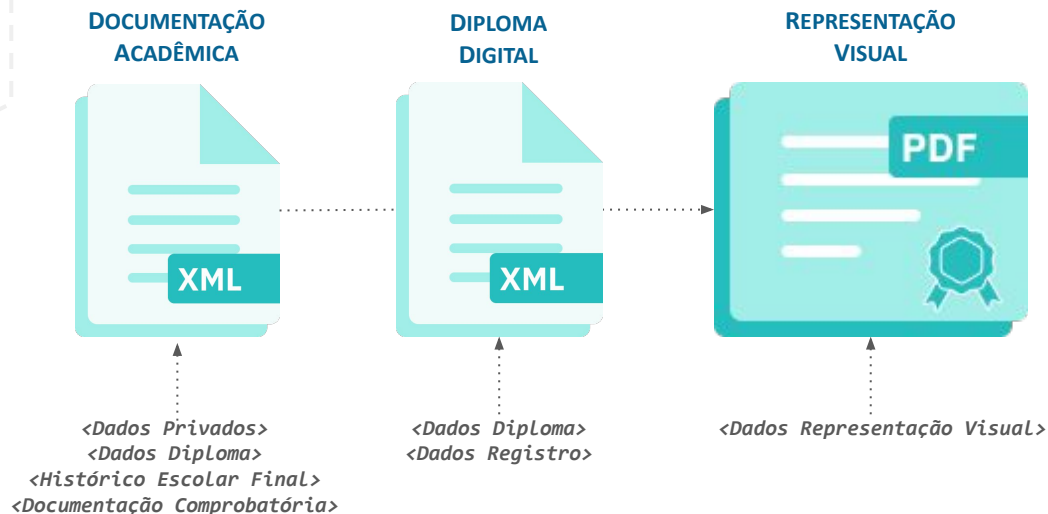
DOCUMENTAÇÃO ACADÊMICA

DIPLOMA DIGITAL

REPRESENTAÇÃO VISUAL

XML

XML

PDF

<Dados Privados>
<Dados Diploma>
<Histórico Escolar Final>
<Documentação Comprobatória>

<Dados Diploma>
<Dados Registro>

<Dados Representação Visual>